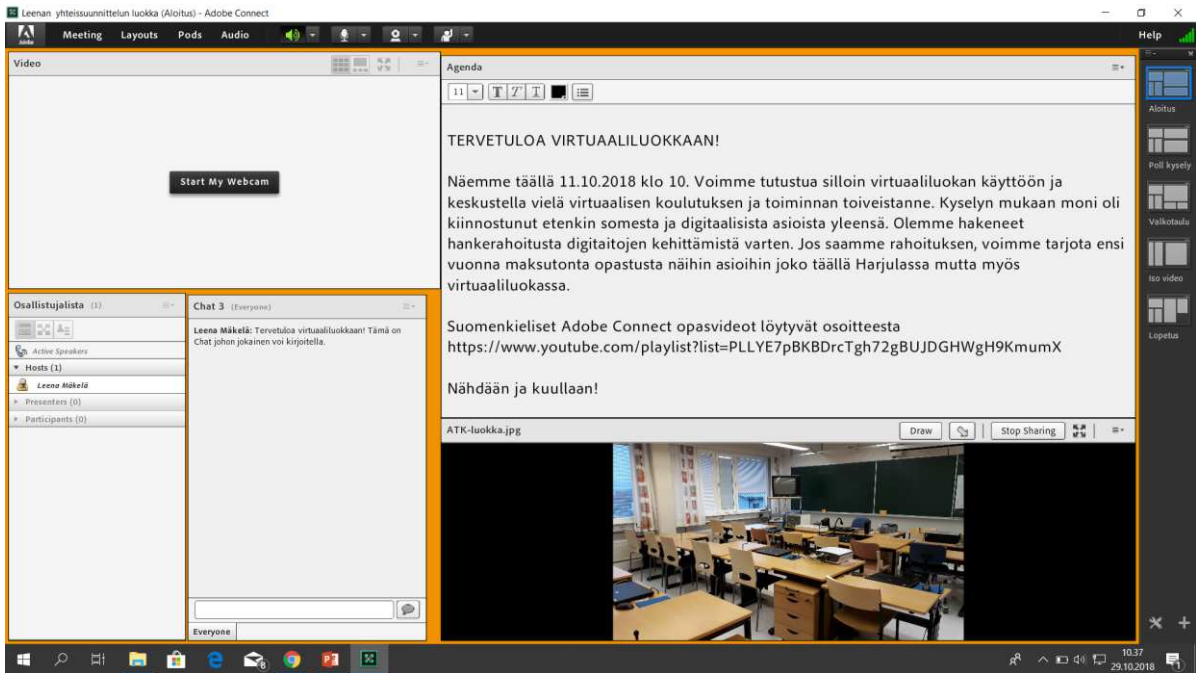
Leenan yhteissuunnittelun luokka (Aloitus) - Adobe Connect

Meeting Layouts Pods Audio

Help

Video

Start My Webcam

Agenda

11

TERVETULOA VIRTUAALILUOKKAAN!

Näemme täällä 11.10.2018 klo 10. Voimme tutustua silloin virtuaaliluokan käyttöön ja keskustella vielä virtuaalisen koulutuksen ja toiminnan toiveistanne. Kyselyn mukaan moni oli kiinnostunut etenkin somesta ja digitaalisista asioista yleensä. Olemme hakeneet hankerahoitusta digitaitojen kehittämistä varten. Jos saamme rahoituksen, voimme tarjota ensi vuonna maksutonta opastusta näihin asioihin joko täällä Harjulassa mutta myös virtuaaliluokassa.

Suomenkieliset Adobe Connect opasvideot löytyvät osoitteesta https://www.youtube.com/playlist?list=PLLYE7pBKBDrcTgh72gBUJDGHWgH9KmumX

Nähdään ja kuullaan!

Osallistujalista (1)

Active Speakers

Hosts (1)

Leena Mäkelä

Presenters (0)

Participants (0)

Chat 3 (Everyone)

Leena Mäkelä: Tervetuloa virtuaaliluokkaan! Tämä on Chat johon jokainen voi kirjoitella.

Everyone

ATK-luokka.jpg

Draw

Stop Sharing

Aloitus

Poll kysely

Valkotaulu

Iso video

Lopetus

10.37
29.10.2018